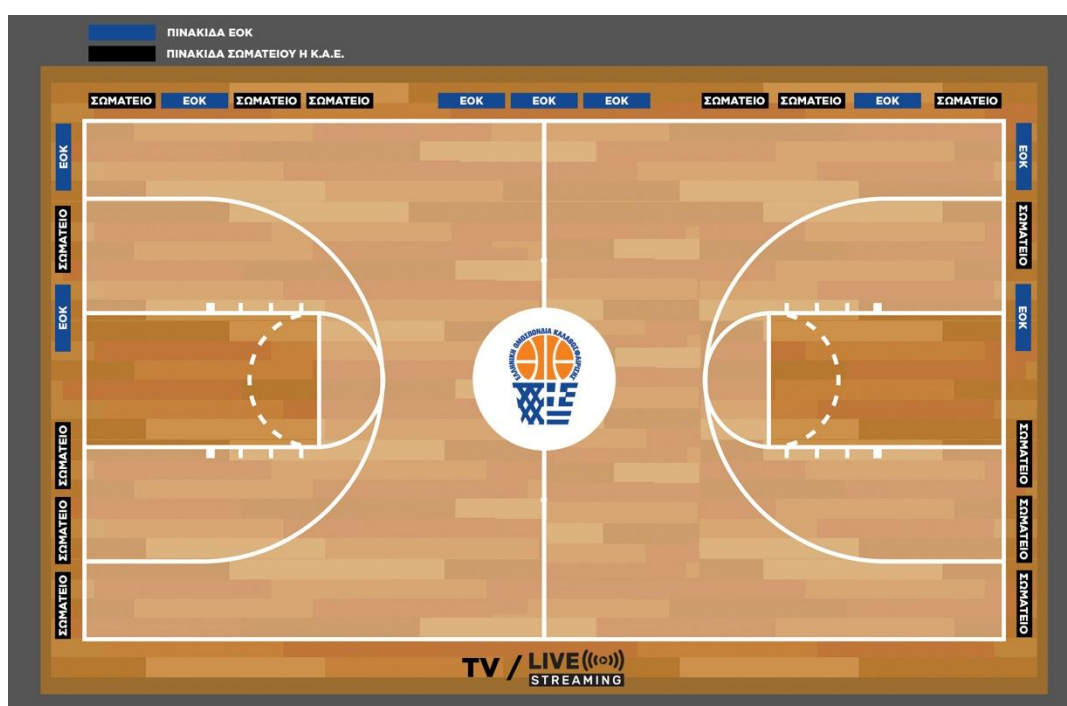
ΠΙΝΑΚΙΔΑ ΕΟΚ
ΠΙΝΑΚΙΔΑ ΣΩΜΑΤΕΙΟΥ Η Κ.Α.Ε.

ΣΩΜΑΤΕΙΟ ΕΟΚ ΣΩΜΑΤΕΙΟ ΣΩΜΑΤΕΙΟ ΕΟΚ ΕΟΚ ΕΟΚ ΣΩΜΑΤΕΙΟ ΣΩΜΑΤΕΙΟ ΕΟΚ ΣΩΜΑΤΕΙΟ

ΕΟΚ
ΣΩΜΑΤΕΙΟ
ΕΟΚ
ΣΩΜΑΤΕΙΟ
ΣΩΜΑΤΕΙΟ
ΣΩΜΑΤΕΙΟ

ΕΟΚ
ΣΩΜΑΤΕΙΟ
ΕΟΚ
ΣΩΜΑΤΕΙΟ
ΣΩΜΑΤΕΙΟ
ΣΩΜΑΤΕΙΟ

ΕΛΛΗΝΙΚΗ ΟΜΟΣΠΟΝΔΙΑ ΚΑΛΑΘΟΣΦΑΙΡΙΣΗΣ

TV / LIVE STREAMING